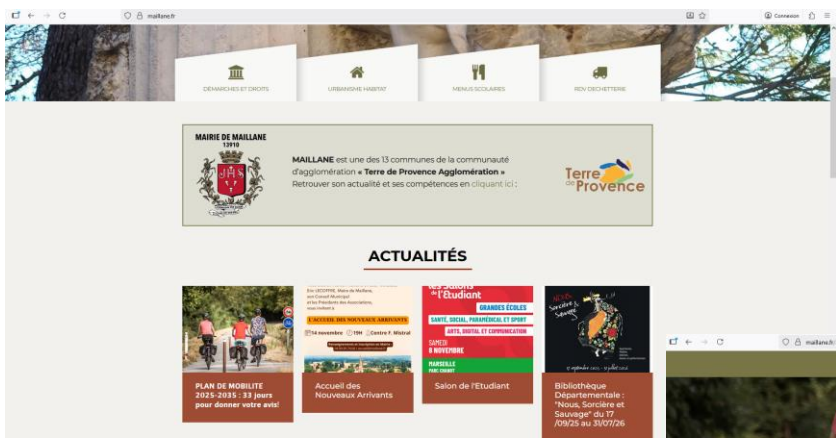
maillane.fr

Connexion

DÉMARCHES ET DROITS

URBANISME HABITAT

MENUS SCOLAIRES

RDV DECHETTERIE

MAIRIE DE MAILLANE
13910

MAILLANE est une des 13 communes de la communauté d'agglomération « Terre de Provence Agglomération » Retrouver son actualité et ses compétences en cliquant ici :

Terre de Provence

ACTUALITÉS

PLAN DE MOBILITE 2025-2035 : 33 jours pour donner votre avis!

L'ACCUEIL DES NOUVEAUX ARRIVANTS
14 novembre 19H Centre F. Mistral

Accueil des Nouveaux Arrivants

les Salons de l'Etudiant
GRANDES ÉCOLES
SANTÉ, SOCIAL, PARAMÉDICAL ET SPORT
ARTS, DIGITAL ET COMMUNICATION
SAMEDI 8 NOVEMBRE
MARSEILLE

Salon de l'Etudiant

Sorcière et Sauvage

Bibliothèque Départementale : "Nous, Sorcière et Sauvage" du 17 /09/25 au 31/07/26

maillane.fr